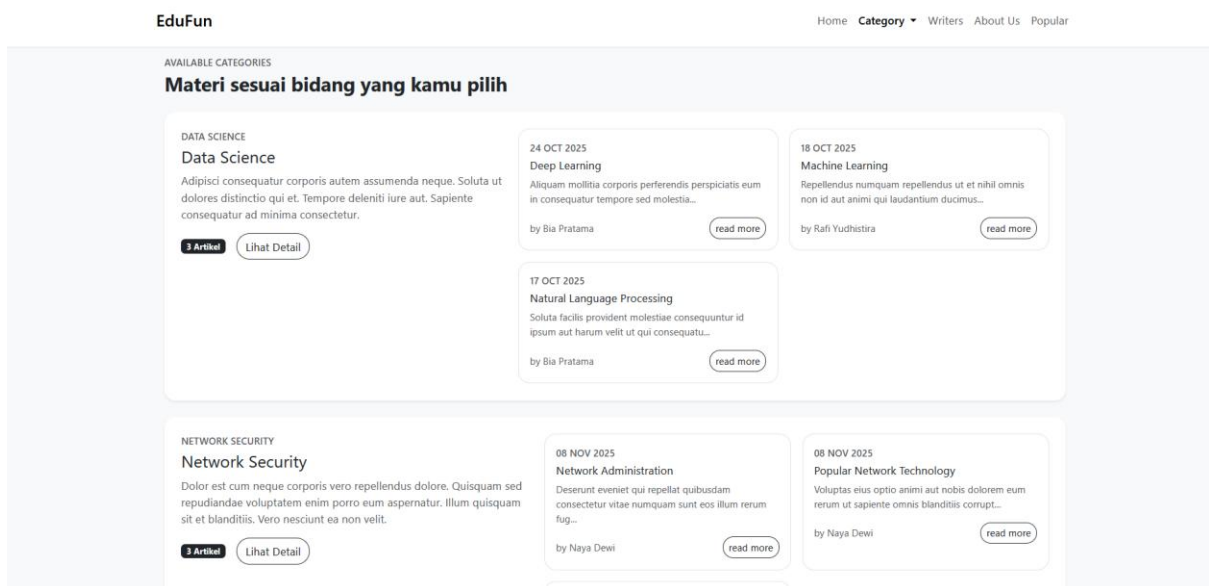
EduFun

Home Category ▾ Writers About Us Popular

AVAILABLE CATEGORIES

Materi sesuai bidang yang kamu pilih

DATA SCIENCE

Data Science

Adipisci consequatur corporis autem assumenda neque. Soluta ut dolores distinctio qui et. Tempore deleniti iure aut. Sapiente consequatur ad minima consectetur.

3 Artikel Lihat Detail

24 OCT 2025

Deep Learning

Aliquam mollitia corporis perferendis perspiciatis eum in consequatur tempore sed molestia...

by Bia Pratama read more

18 OCT 2025

Machine Learning

Repellendus numquam repellendus ut et nihil omnis non id aut animi qui laudantium ducimus...

by Rafi Yudhistira read more

17 OCT 2025

Natural Language Processing

Soluta facilis provident molestiae consequuntur id ipsum aut harum velit ut qui consequatu...

by Bia Pratama read more

NETWORK SECURITY

Network Security

Dolor est cum neque corporis vero repellendus dolore. Quisquam sed repudiandae voluptatem enim porro eum aspernatur. Illum quisquam sit et blanditiis. Vero nesciunt ea non velit.

3 Artikel Lihat Detail

08 NOV 2025

Network Administration

Deserunt eveniet qui repellat quibusdam consectetur vitae numquam sunt eos illum rerum fug...

by Naya Dewi read more

08 NOV 2025

Popular Network Technology

Voluptas eius optio animi aut nobis dolorem eum rerum ut sapiente omnis blanditiis corrupt...

by Naya Dewi read more